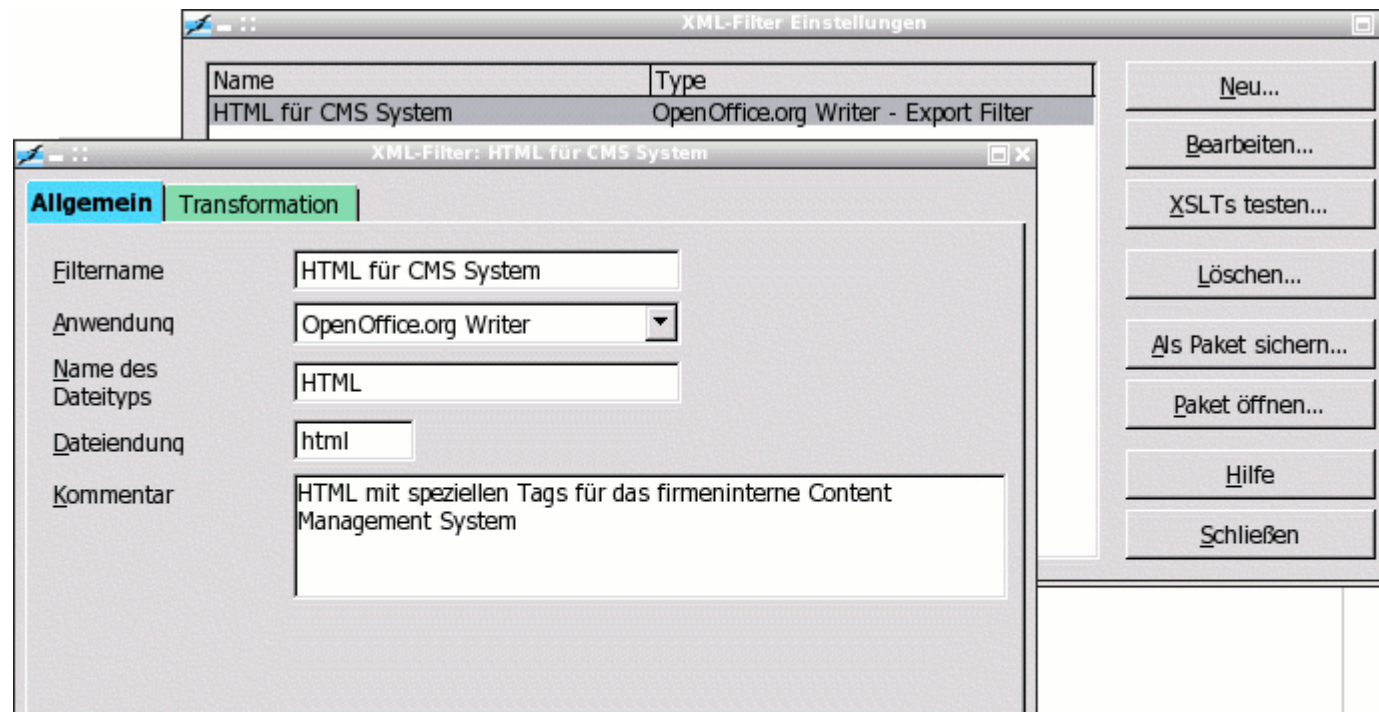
XML-Filter Einstellungen

| Name | Type |
|---|---|
| HTML für CMS System | OpenOffice.org Writer - Export Filter |

Neu...
Bearbeiten...
XSLTs testen...
Löschen...
Als Paket sichern...
Paket öffnen...
Hilfe
Schließen

XML-Filter: HTML für CMS System

Allgemein
Transformation

Filtername
HTML für CMS System
Anwendung
OpenOffice.org Writer
Name des Dateityps
HTML
Dateiendung
html
Kommentar
HTML mit speziellen Tags für das firmeninterne Content Management System